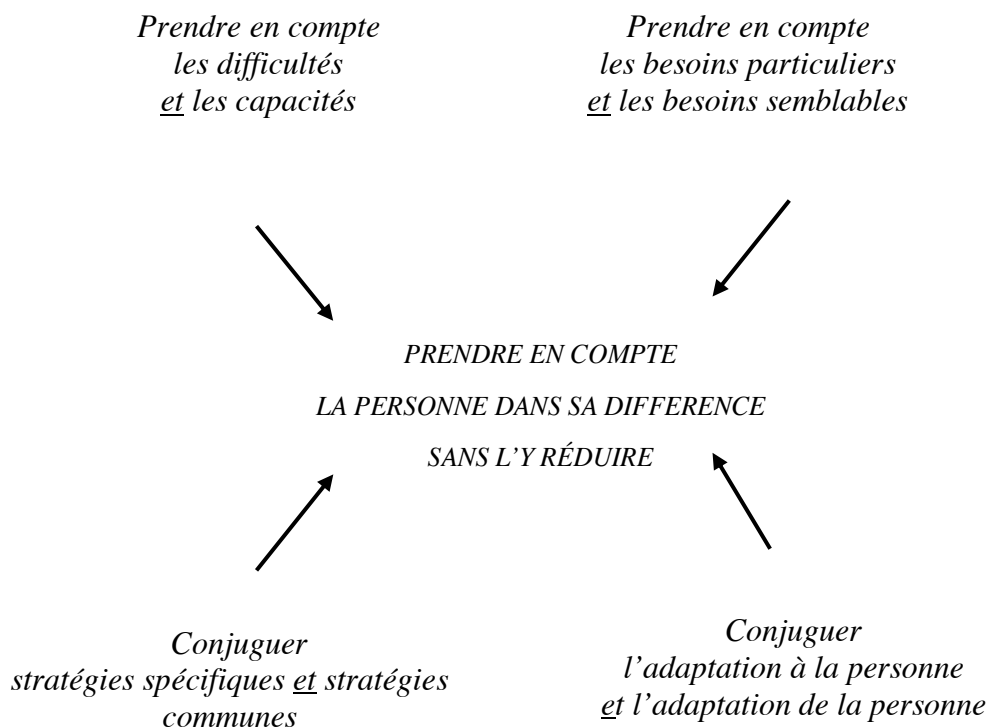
Prendre en compte les difficultés et les capacités

Prendre en compte les besoins particuliers et les besoins semblables

PRENDRE EN COMPTE

LA PERSONNE DANS SA DIFFERENCE

SANS L'Y RÉDUIRE

Conjuguer stratégies spécifiques et stratégies communes

Conjuguer l'adaptation à la personne et l'adaptation de la personne